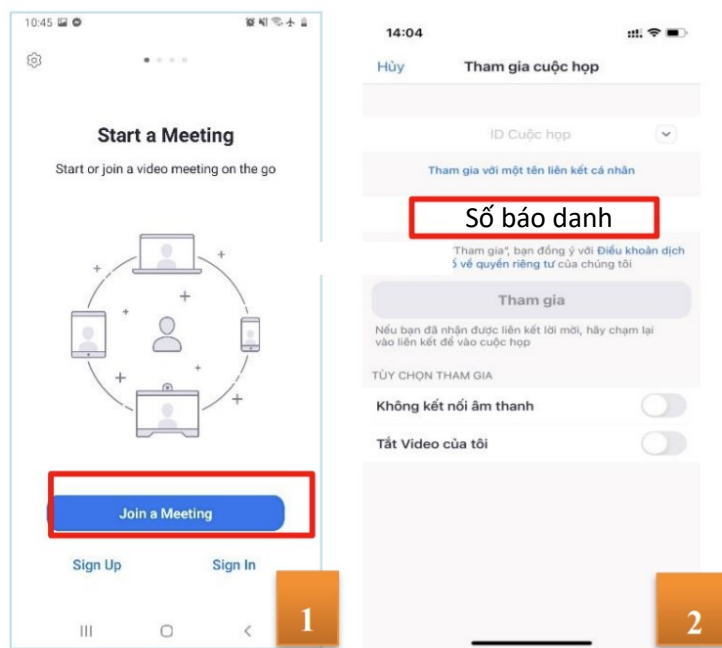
10:45

Start a Meeting

Start or join a video meeting on the go

Join a Meeting

Sign Up

Sign In

1

14:04

Hủy

Tham gia cuộc họp

ID Cuộc họp

Tham gia với một tên liên kết cá nhân

Số báo danh

Tham gia", bạn đồng ý với Điều khoản dịch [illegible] về quyền riêng tư của chúng tôi

Tham gia

Nếu bạn đã nhận được liên kết lời mời, hãy chạm lại vào liên kết để vào cuộc họp

TÙY CHỌN THAM GIA

Không kết nối âm thanh

Tắt Video của tôi

2